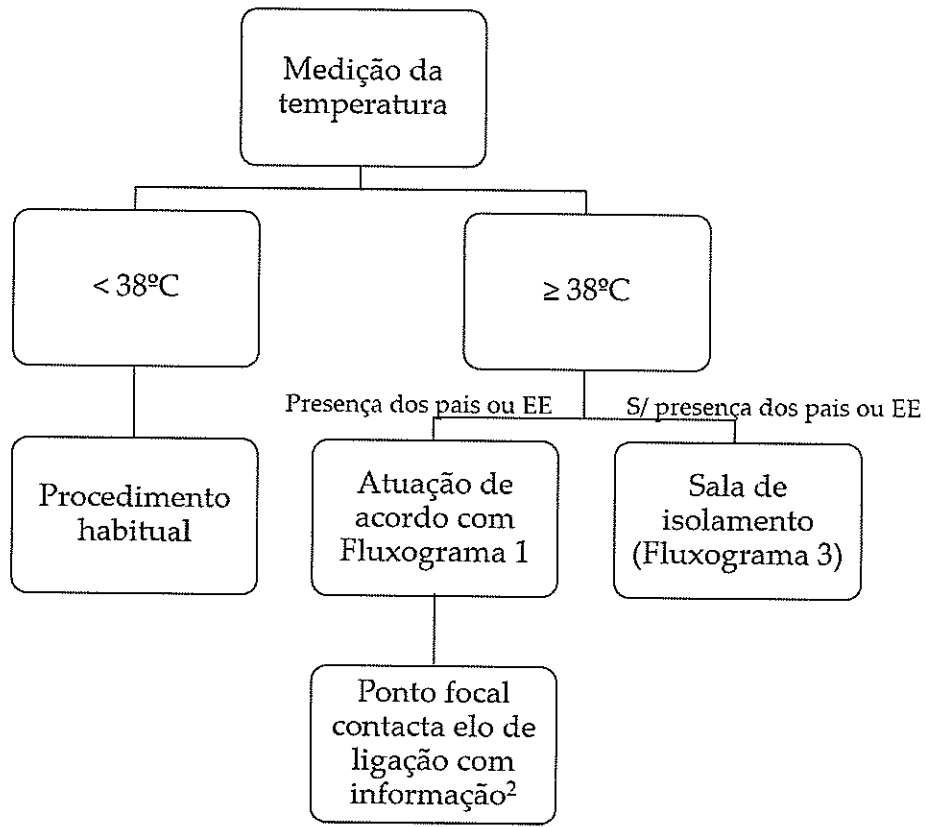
Medição da temperatura

< 38ºC

≥ 38ºC

Presença dos pais ou EE

S/ presença dos pais ou EE

Procedimento habitual

Atuação de acordo com Fluxograma 1

Sala de isolamento (Fluxograma 3)

Ponto focal contacta elo de ligação com informação$^2$